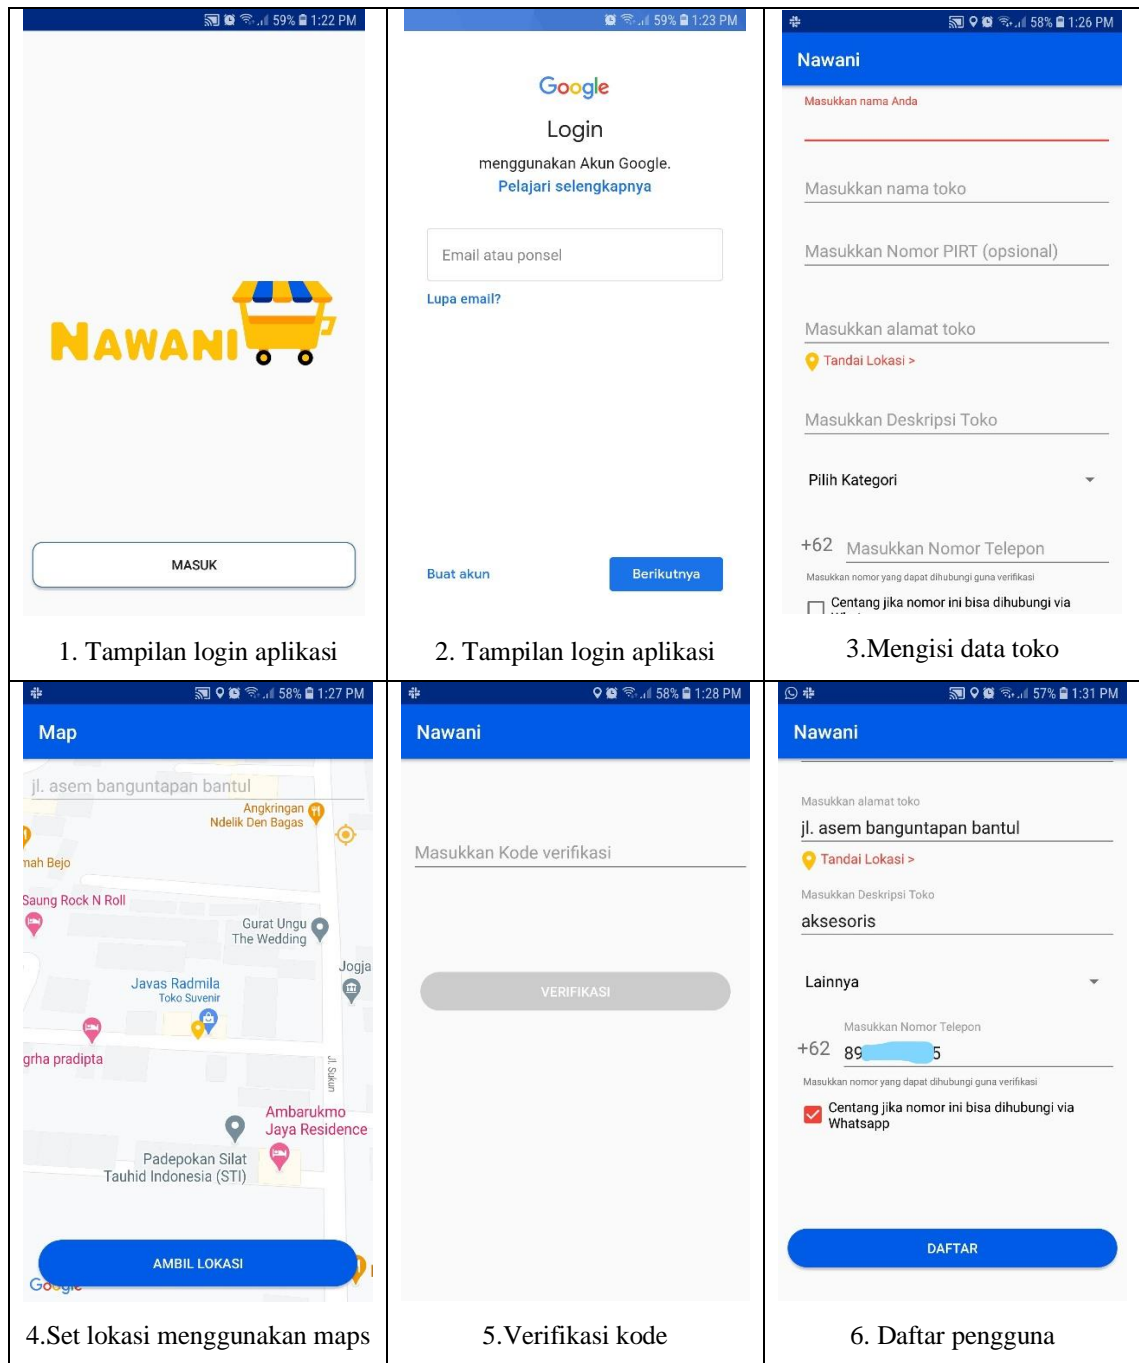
59% 1:22 PM

NAWANI

MASUK

1. Tampilan login aplikasi

59% 1:23 PM

Google

Login

menggunakan Akun Google.

Pelajari selengkapnya

Email atau ponsel

Lupa email?

Buat akun

Berikutnya

2. Tampilan login aplikasi

58% 1:26 PM

Nawani

Masukkan nama Anda

Masukkan nama toko

Masukkan Nomor PIRT (opsional)

Masukkan alamat toko

Tandai Lokasi >

Masukkan Deskripsi Toko

Pilih Kategori

+62 Masukkan Nomor Telepon

Masukkan nomor yang dapat dihubungi guna verifikasi

Centang jika nomor ini bisa dihubungi via

3.Mengisi data toko

58% 1:27 PM

Map

jl. asem banguntapan bantul

Angkringan Ndelik Den Bagas

nah Bejo

Saung Rock N Roll

Gurat Ungu The Wedding

Jogja

Javas Radmila Toko Suvenir

grha pradipta

Jl. Sukun

Ambarukmo Jaya Residence

Padepokan Silat Tauhid Indonesia (STI)

AMBIL LOKASI

Google

4.Set lokasi menggunakan maps

58% 1:28 PM

Nawani

Masukkan Kode verifikasi

VERIFIKASI

5.Verifikasi kode

57% 1:31 PM

Nawani

Masukkan alamat toko

jl. asem banguntapan bantul

Tandai Lokasi >

Masukkan Deskripsi Toko

aksesoris

Lainnya

Masukkan Nomor Telepon

+62 89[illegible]5

Masukkan nomor yang dapat dihubungi guna verifikasi

Centang jika nomor ini bisa dihubungi via Whatsapp

DAFTAR

6. Daftar pengguna